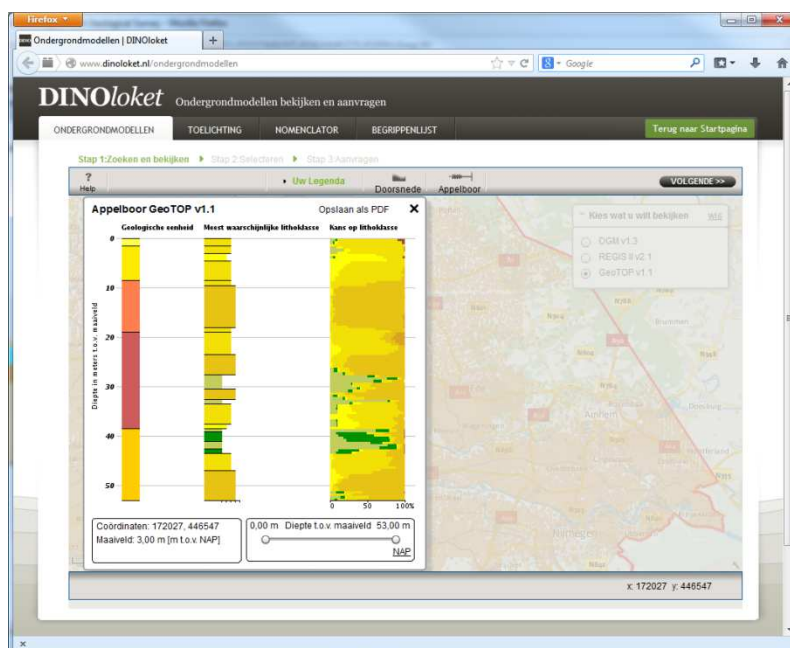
Firefox

Ondergrondmodellen | DINOloket

www.dinoloket.nl/ondergrondmodellen

Google

DINOloket Ondergrondmodellen bekijken en aanvragen

ONDERGRONDMODELLEN TOELICHTING NOMENCLATOR BEGRIPPENLIJST

Terug naar Startpagina

Stap 1:Zoeken en bekijken ▸ Stap 2:Selecteren ▸ Stap 3:Aanvragen

? Help

▸ Uw Legenda

Doorsnede

Appelboor

VOLGENDE >>

Appelboor GeoTOP v1.1

Opslaan als PDF

✕

Geologische eenheid

Meest waarschijnlijke lithoklasse

Kans op lithoklasse

Diepte in meters t.o.v. maaiveld

0

10

20

30

40

50

0

50

100%

Coördinaten: 172027, 446547

Maaiveld: 3,00 m [m t.o.v. NAP]

0,00 m Diepte t.o.v. maaiveld 53,00 m

NAP

Kies wat u wilt bekijken

DGM v1.3

REGIS II v2.1

GeoTOP v1.1

Arnhem

Nijmegen

x: 172027 y: 446547